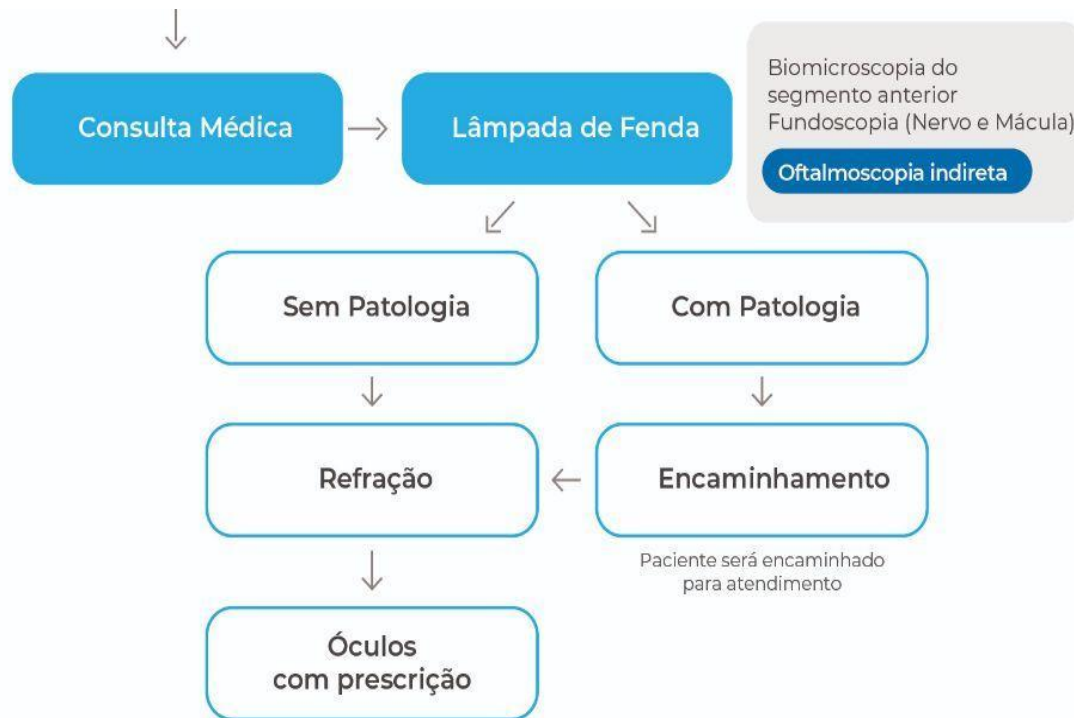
Consulta Médica

Lâmpada de Fenda

Biomicroscopia do segmento anterior
Fundoscopia (Nervo e Mácula)

Oftalmoscopia indireta

Sem Patologia

Com Patologia

Refração

Encaminhamento

Paciente será encaminhado para atendimento

Óculos com prescrição